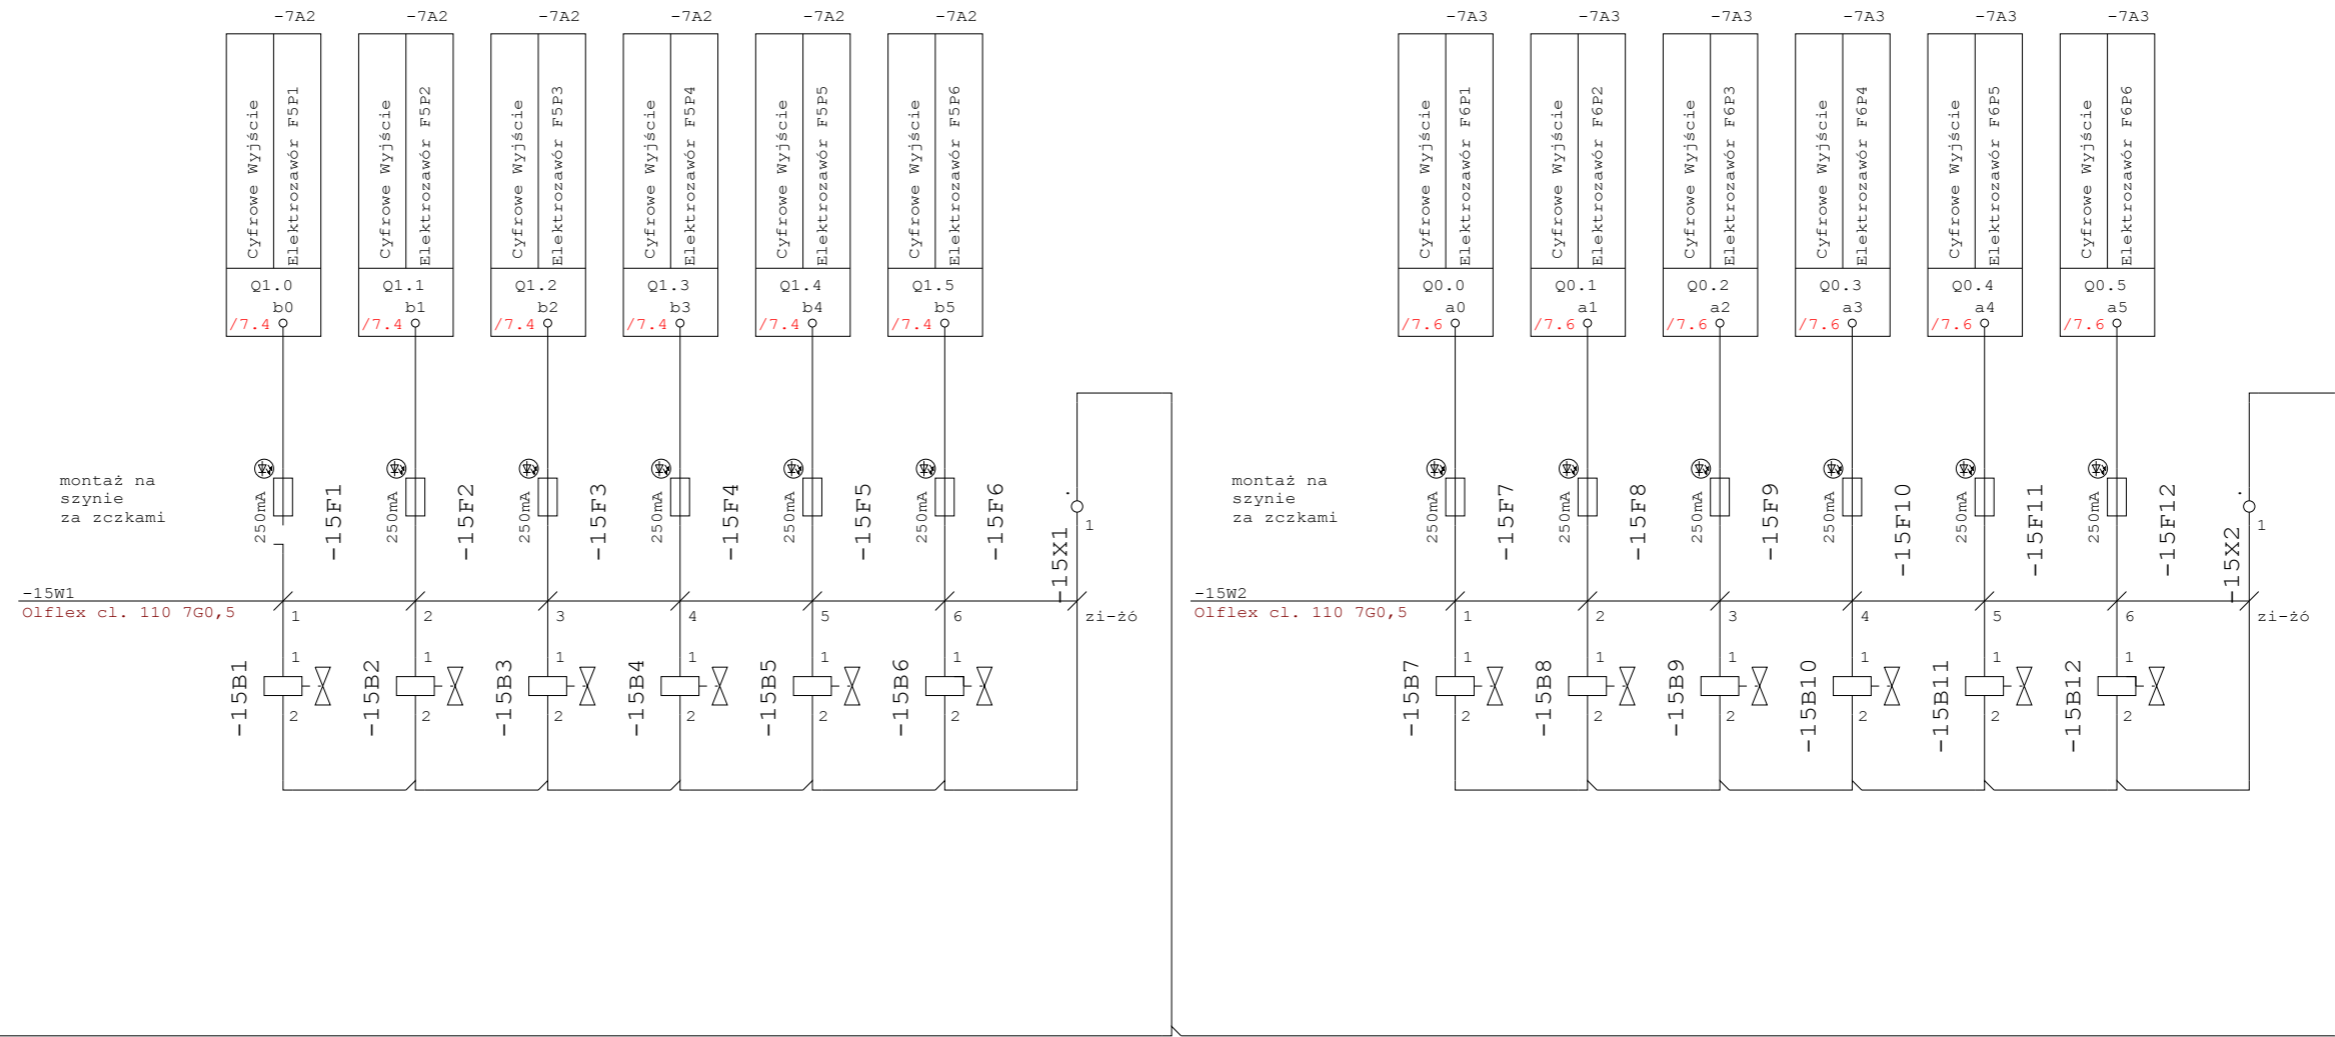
-7A2 -7A2 -7A2 -7A2 -7A2 -7A2

Cyfrowe Wyjście Elektrozawór F5P1
Q1.0
b0
/7.4

Cyfrowe Wyjście Elektrozawór F5P2
Q1.1
b1
/7.4

Cyfrowe Wyjście Elektrozawór F5P3
Q1.2
b2
/7.4

Cyfrowe Wyjście Elektrozawór F5P4
Q1.3
b3
/7.4

Cyfrowe Wyjście Elektrozawór F5P5
Q1.4
b4
/7.4

Cyfrowe Wyjście Elektrozawór F5P6
Q1.5
b5
/7.4

montaż na szynie za zczkami

250mA -15F1
250mA -15F2
250mA -15F3
250mA -15F4
250mA -15F5
250mA -15F6
-15X1 1

-15W1
Olflex cl. 110 7G0,5
1 2 3 4 5 6
zi-żó

-15B1 1 2
-15B2 1 2
-15B3 1 2
-15B4 1 2
-15B5 1 2
-15B6 1 2

-7A3 -7A3 -7A3 -7A3 -7A3 -7A3

Cyfrowe Wyjście Elektrozawór F6P1
Q0.0
a0
/7.6

Cyfrowe Wyjście Elektrozawór F6P2
Q0.1
a1
/7.6

Cyfrowe Wyjście Elektrozawór F6P3
Q0.2
a2
/7.6

Cyfrowe Wyjście Elektrozawór F6P4
Q0.3
a3
/7.6

Cyfrowe Wyjście Elektrozawór F6P5
Q0.4
a4
/7.6

Cyfrowe Wyjście Elektrozawór F6P6
Q0.5
a5
/7.6

montaż na szynie za zczkami

250mA -15F7
250mA -15F8
250mA -15F9
250mA -15F10
250mA -15F11
250mA -15F12
-15X2 1

-15W2
Olflex cl. 110 7G0,5
1 2 3 4 5 6
zi-żó

-15B7 1 2
-15B8 1 2
-15B9 1 2
-15B10 1 2
-15B11 1 2
-15B12 1 2